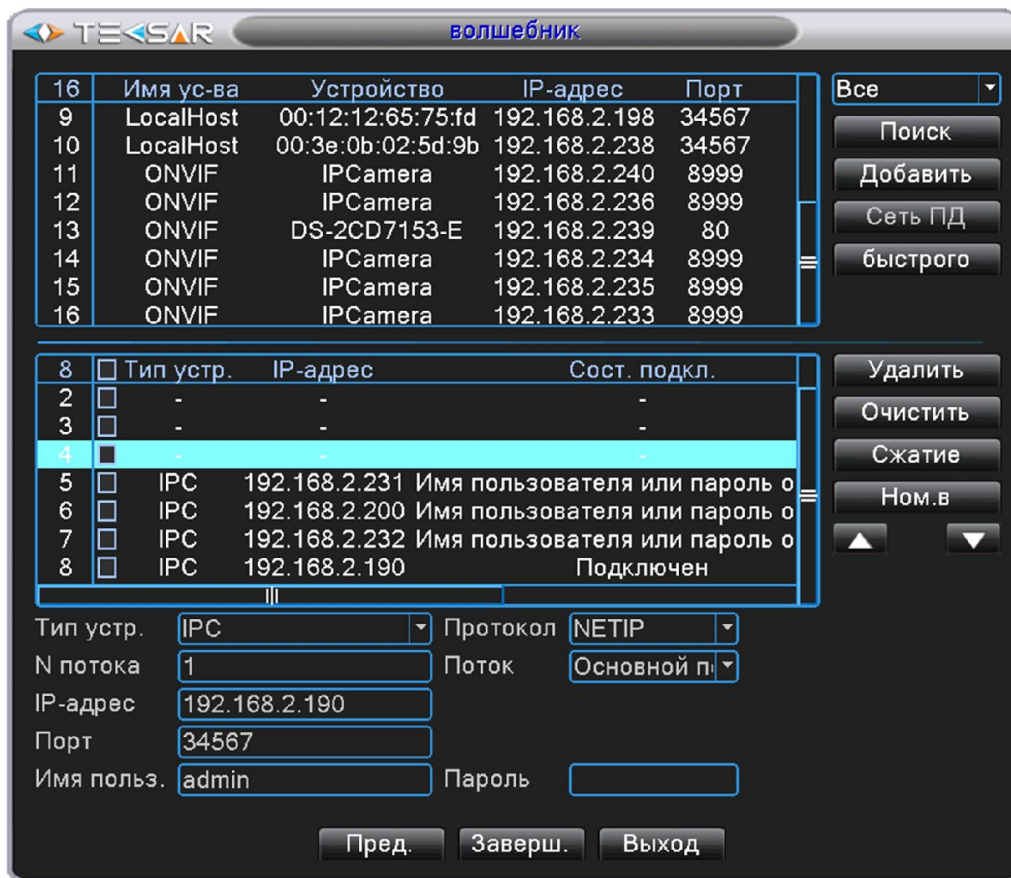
TESSAR волшебник

| 16 | Имя ус-ва | Устройство | IP-адрес | Порт |
|---|---|---|---|---|
| 9 | LocalHost | 00:12:12:65:75:fd | 192.168.2.198 | 34567 |
| 10 | LocalHost | 00:3e:0b:02:5d:9b | 192.168.2.238 | 34567 |
| 11 | ONVIF | IPCamera | 192.168.2.240 | 8999 |
| 12 | ONVIF | IPCamera | 192.168.2.236 | 8999 |
| 13 | ONVIF | DS-2CD7153-E | 192.168.2.239 | 80 |
| 14 | ONVIF | IPCamera | 192.168.2.234 | 8999 |
| 15 | ONVIF | IPCamera | 192.168.2.235 | 8999 |
| 16 | ONVIF | IPCamera | 192.168.2.233 | 8999 |

Все
Поиск
Добавить
Сеть ПД
быстрого

| 8 | Тип устр. | IP-адрес | Сост. подкл. |
|---|---|---|---|
| 2 | - | - | - |
| 3 | - | - | - |
| 4 | - | - | - |
| 5 | IPC | 192.168.2.231 | Имя пользователя или пароль о |
| 6 | IPC | 192.168.2.200 | Имя пользователя или пароль о |
| 7 | IPC | 192.168.2.232 | Имя пользователя или пароль о |
| 8 | IPC | 192.168.2.190 | Подключен |

Удалить
Очистить
Сжатие
Ном.в

Тип устр. IPC
Протокол NETIP
N потока 1
Поток Основной п
IP-адрес 192.168.2.190
Порт 34567
Имя польз. admin
Пароль

Пред. Заверш. Выход